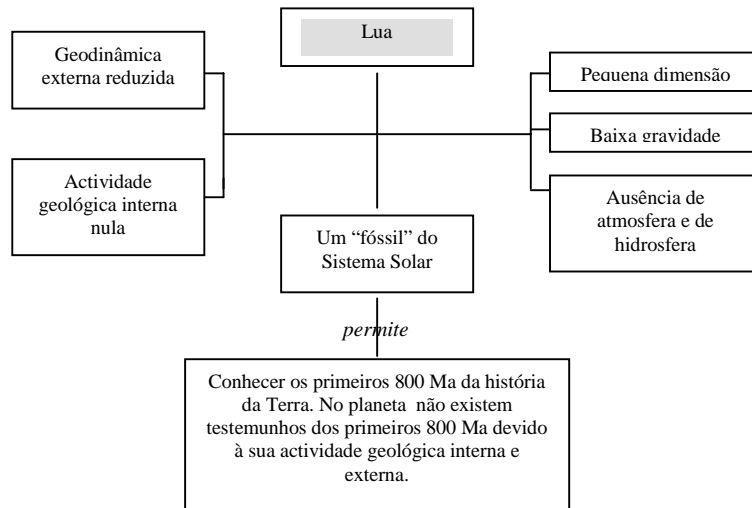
Lua

Geodinâmica externa reduzida

Actividade geológica interna nula

Pequena dimensão

Baixa gravidade

Ausência de atmosfera e de hidrosfera

Um "fóssil" do Sistema Solar

permite

Conhecer os primeiros 800 Ma da história da Terra. No planeta não existem testemunhos dos primeiros 800 Ma devido à sua actividade geológica interna e externa.